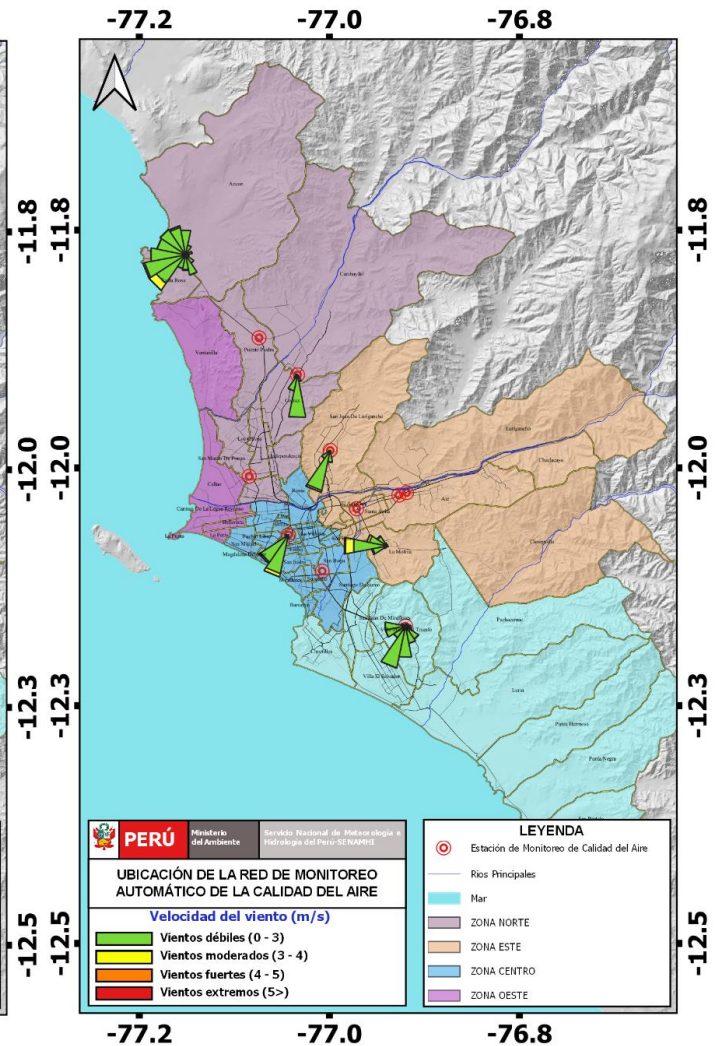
-77.2
-77.0
-76.8

-11.8
-12.0
-12.3
-12.5

-11.8
-12.0
-12.3
-12.5

Ancon
Carabayllo
Santa Rosa
Puente Piedra
Ventanilla
San Juan De Lurigancho
Lurigancho
Chaclacayo
Ate
Cieneguilla
Callao
La Perla
Lince
San Miguel
Magdalena Del Mar
Barranco
La Molina
Santiago De Surco
Pachacamac
Chorrillos
Villa El Salvador
Lurin
Punta Hermosa
Punta Negra

PERÚ
Ministerio del Ambiente
Servicio Nacional de Meteorología e Hidrología del Perú-SENAMHI

UBICACIÓN DE LA RED DE MONITOREO AUTOMÁTICO DE LA CALIDAD DEL AIRE

Velocidad del viento (m/s)
Vientos débiles (0 - 3)
Vientos moderados (3 - 4)
Vientos fuertes (4 - 5)
Vientos extremos (5>)

LEYENDA
Estación de Monitoreo de Calidad del Aire
Rios Principales
Mar
ZONA NORTE
ZONA ESTE
ZONA CENTRO
ZONA OESTE

-77.2
-77.0
-76.8